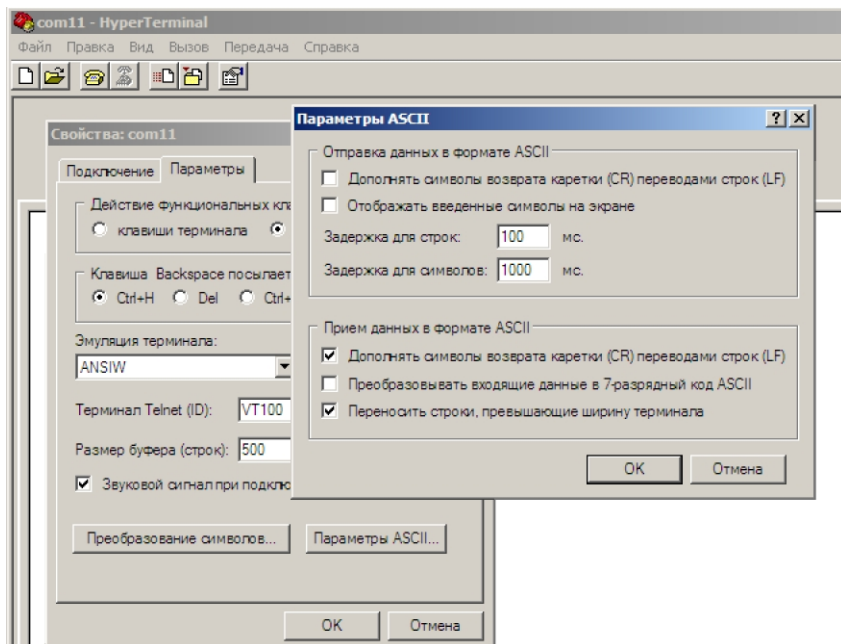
com11 - HyperTerminal

Файл Правка Вид Вызов Передача Справка

Свойства: com11

Подключение Параметры

Действие функциональных кла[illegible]

клавиши терминала

Клавиша Backspace посылает

Ctrl+H Del Ctrl+

Эмуляция терминала:

ANSIW

Терминал Telnet (ID): VT100

Размер буфера (строк): 500

Звуковой сигнал при подклю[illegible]

Преобразование символов...

Параметры ASCII...

OK Отмена

Параметры ASCII

? X

Отправка данных в формате ASCII

Дополнять символы возврата каретки (CR) переводами строк (LF)

Отображать введенные символы на экране

Задержка для строк: 100 мс.

Задержка для символов: 1000 мс.

Прием данных в формате ASCII

Дополнять символы возврата каретки (CR) переводами строк (LF)

Преобразовывать входящие данные в 7-разрядный код ASCII

Переносить строки, превышающие ширину терминала

OK Отмена